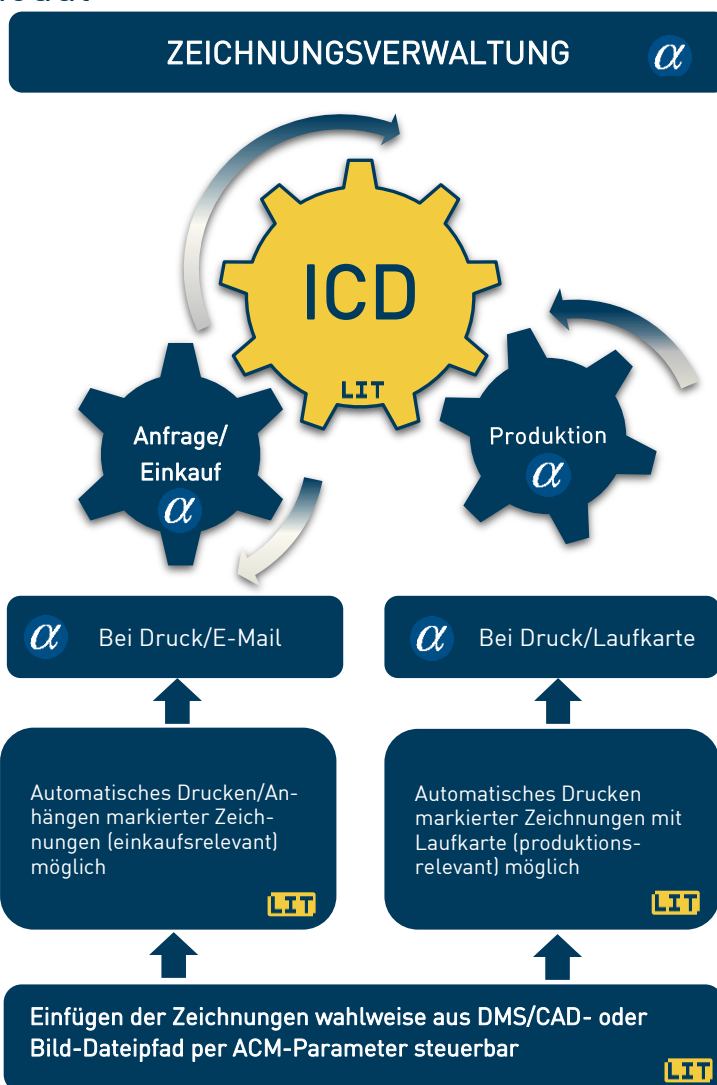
ZEICHNUNGSVERWALTUNG $\alpha$

ICD

LIT

Anfrage/ Einkauf

$\alpha$

Produktion

$\alpha$

$\alpha$ Bei Druck/E-Mail

$\alpha$ Bei Druck/Laufkarte

Automatisches Drucken/Anhängen markierter Zeichnungen (einkaufsrelevant) möglich

LIT

Automatisches Drucken markierter Zeichnungen mit Laufkarte (produktionsrelevant) möglich

LIT

Einfügen der Zeichnungen wahlweise aus DMS/CAD- oder Bild-Dateipfad per ACM-Parameter steuerbar

LIT